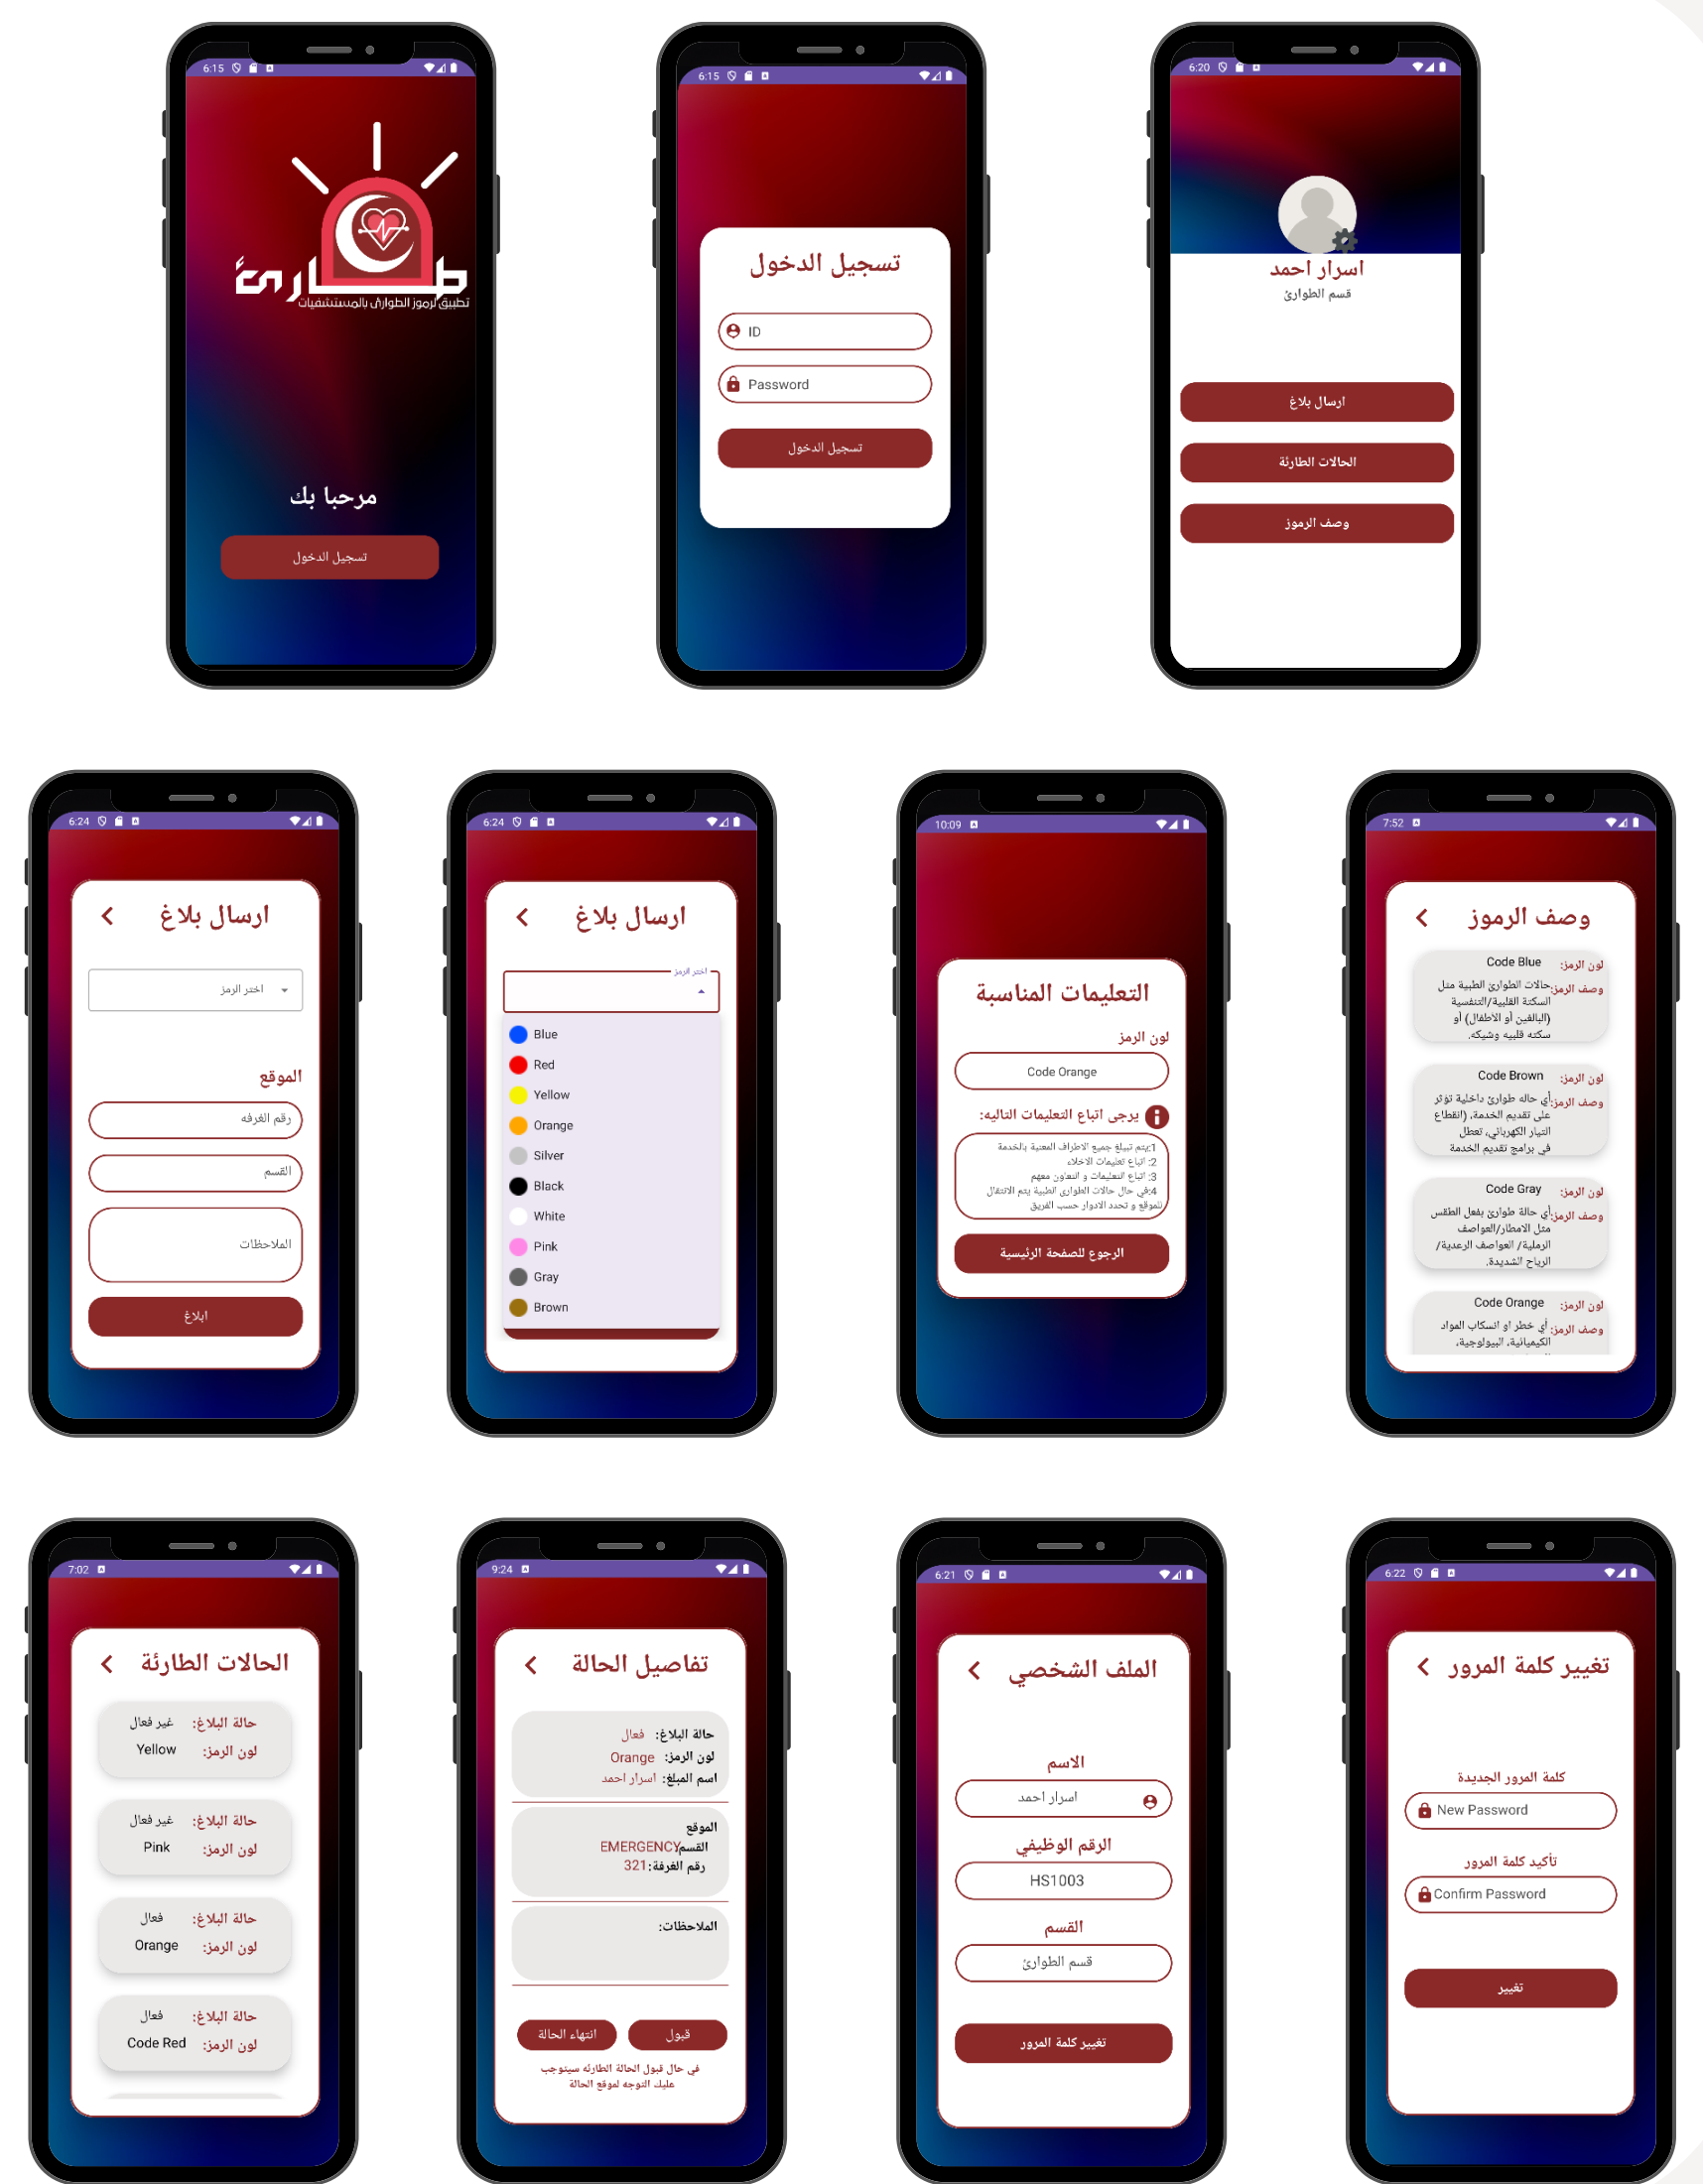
6:15

طارئ
تطبيق لرموز الطوارئ بالمستشفيات

مرحبا بك

تسجيل الدخول

6:15

تسجيل الدخول

ID

Password

تسجيل الدخول

6:20

اسراء احمد
قسم الطوارئ

ارسال بلاغ

الحالات الطارئة

وصف الرموز

6:24

ارسال بلاغ

اختر الرمز

الموقع

رقم الغرفه

القسم

الملاحظات

ابلاغ

6:24

ارسال بلاغ

اختر الرمز

Blue
Red
Yellow
Orange
Silver
Black
White
Pink
Gray
Brown

10:09

التعليمات المناسبة

لون الرمز

Code Orange

يرجى اتباع التعليمات التالية:

1:يتم تبليغ جميع الاطراف المعنية بالخدمة
2: اتباع تعليمات الاخلاء
3: اتباع التعليمات و انسوان مهمم
4:في حال حدوث حالات الطوارئ الطبية يتم الانتقال للموقع و تحدد الادوار حسب الفريق

الرجوع للصفحة الرئيسية

7:52

وصف الرموز

لون الرمز: Code Blue
وصف الرمز: حالات الطوارئ الطبية مثل السكتة القلبية/التنفسية (البالغين أو الاطفال) أو سكته قلبية وشيكه.

لون الرمز: Code Brown
وصف الرمز: أي حاله طوارئ داخلية تؤثر على تقديم الخدمة، (انقطاع التيار الكهربائي، تعطل في برامج تقديم الخدمة

لون الرمز: Code Gray
وصف الرمز: أي حالة طوارئ بفعل الطقس مثل الامطار/العواصف الرملية/ العواصف الرعدية/ الرياح الشديدة.

لون الرمز: Code Orange
وصف الرمز: أي خطر او انسكاب المواد الكيميائية، البيولوجية،

7:02

الحالات الطارئة

حالة البلاغ: غير فعال
لون الرمز: Yellow

حالة البلاغ: غير فعال
لون الرمز: Pink

حالة البلاغ: فعال
لون الرمز: Orange

حالة البلاغ: فعال
لون الرمز: Code Red

9:24

تفاصيل الحالة

حالة البلاغ: فعال
لون الرمز: Orange
اسم المبلغ: اسراء احمد

الموقع
القسم: EMERGENCY
رقم الغرفة: 321

الملاحظات:

انتهاء الحالة
قبول

في حال قبول الحالة الطارئه سيتوجب عليك التوجه لموقع الحالة

6:21

الملف الشخصي

الاسم
اسراء احمد

الرقم الوظيفي
HS1003

القسم
قسم الطوارئ

تغيير كلمة المرور

6:22

تغيير كلمة المرور

كلمة المرور الجديدة
New Password

تأكيد كلمة المرور
Confirm Password

تغيير